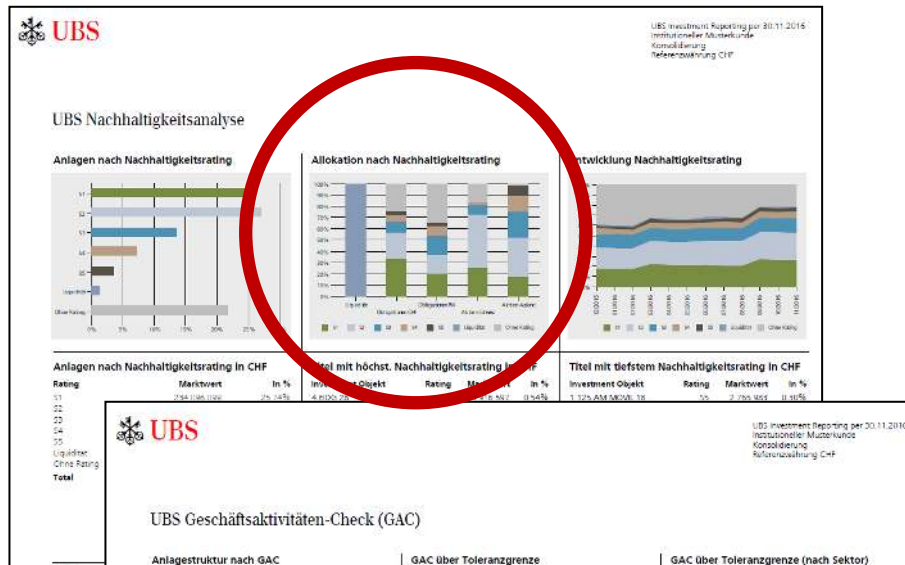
UBS

UBS Investment Reporting per 30.11.2016
Institutioneller Musterkunde
Konsolidierung
Referenzwährung CHF

UBS Nachhaltigkeitsanalyse

Anlagen nach Nachhaltigkeitsrating

S1
S2
S3
S4
S5
Liquidität
Ohne Rating

0% 5% 10% 15% 20% 25%

Allokation nach Nachhaltigkeitsrating

100%
90%
80%
70%
60%
50%
40%
30%
20%
10%
0%

Liquidität
Obligationen CHF
Obligationen FW
Aktien Inland
Aktien Ausland

S1 S2 S3 S4 S5 Liquidität Ohne Rating

Entwicklung Nachhaltigkeitsrating

S1 S2 S3 S4 S5 Liquidität Ohne Rating

Anlagen nach Nachhaltigkeitsrating in CHF

| Rating | Marktwert | in % |
|---|---|---|
| S1 | 234 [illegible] | 25.34% |
| S2 | | |
| S3 | | |
| S4 | | |
| S5 | | |
| Liquidität | | |
| Ohne Rating | | |
| Total | | |

Titel mit höchst. Nachhaltigkeitsrating in CHF

| Investment Objekt | Rating | Marktwert | in % |
|---|---|---|---|
| 4 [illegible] | | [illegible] | 0.54% |

Titel mit tiefstem Nachhaltigkeitsrating in CHF

| Investment Objekt | Rating | Marktwert | in % |
|---|---|---|---|
| 1 125 AM MOVE 18 | S5 | 2 765 851 | 0.30% |

UBS

UBS Investment Reporting per 30.11.2016
Institutioneller Musterkunde
Konsolidierung
Referenzwährung CHF

UBS Geschäftsaktivitäten-Check (GAC)

Anlagestruktur nach GAC

GAC über Toleranzgrenze

GAC über Toleranzgrenze (nach Sektor)